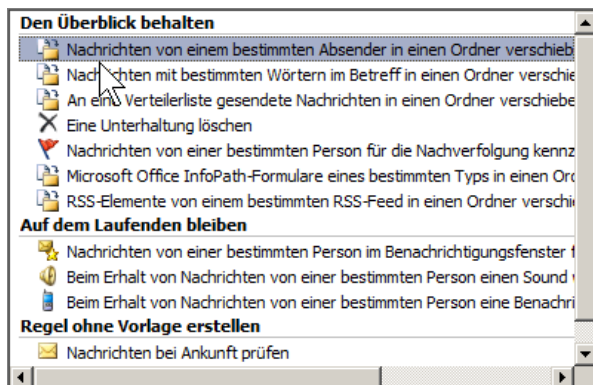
Den Überblick behalten

Nachrichten von einem bestimmten Absender in einen Ordner verschieb

Nach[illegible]hten mit bestimmten Wörtern im Betreff in einen Ordner verschie

An ein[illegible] Verteilerliste gesendete Nachrichten in einen Ordner verschiebe

Eine Unterhaltung löschen

Nachrichten von einer bestimmten Person für die Nachverfolgung kennz

Microsoft Office InfoPath-Formulare eines bestimmten Typs in einen Or

RSS-Elemente von einem bestimmten RSS-Feed in einen Ordner verschi

Auf dem Laufenden bleiben

Nachrichten von einer bestimmten Person im Benachrichtigungsfenster

Beim Erhalt von Nachrichten von einer bestimmten Person einen Sound

Beim Erhalt von Nachrichten von einer bestimmten Person eine Benachri

Regel ohne Vorlage erstellen

Nachrichten bei Ankunft prüfen